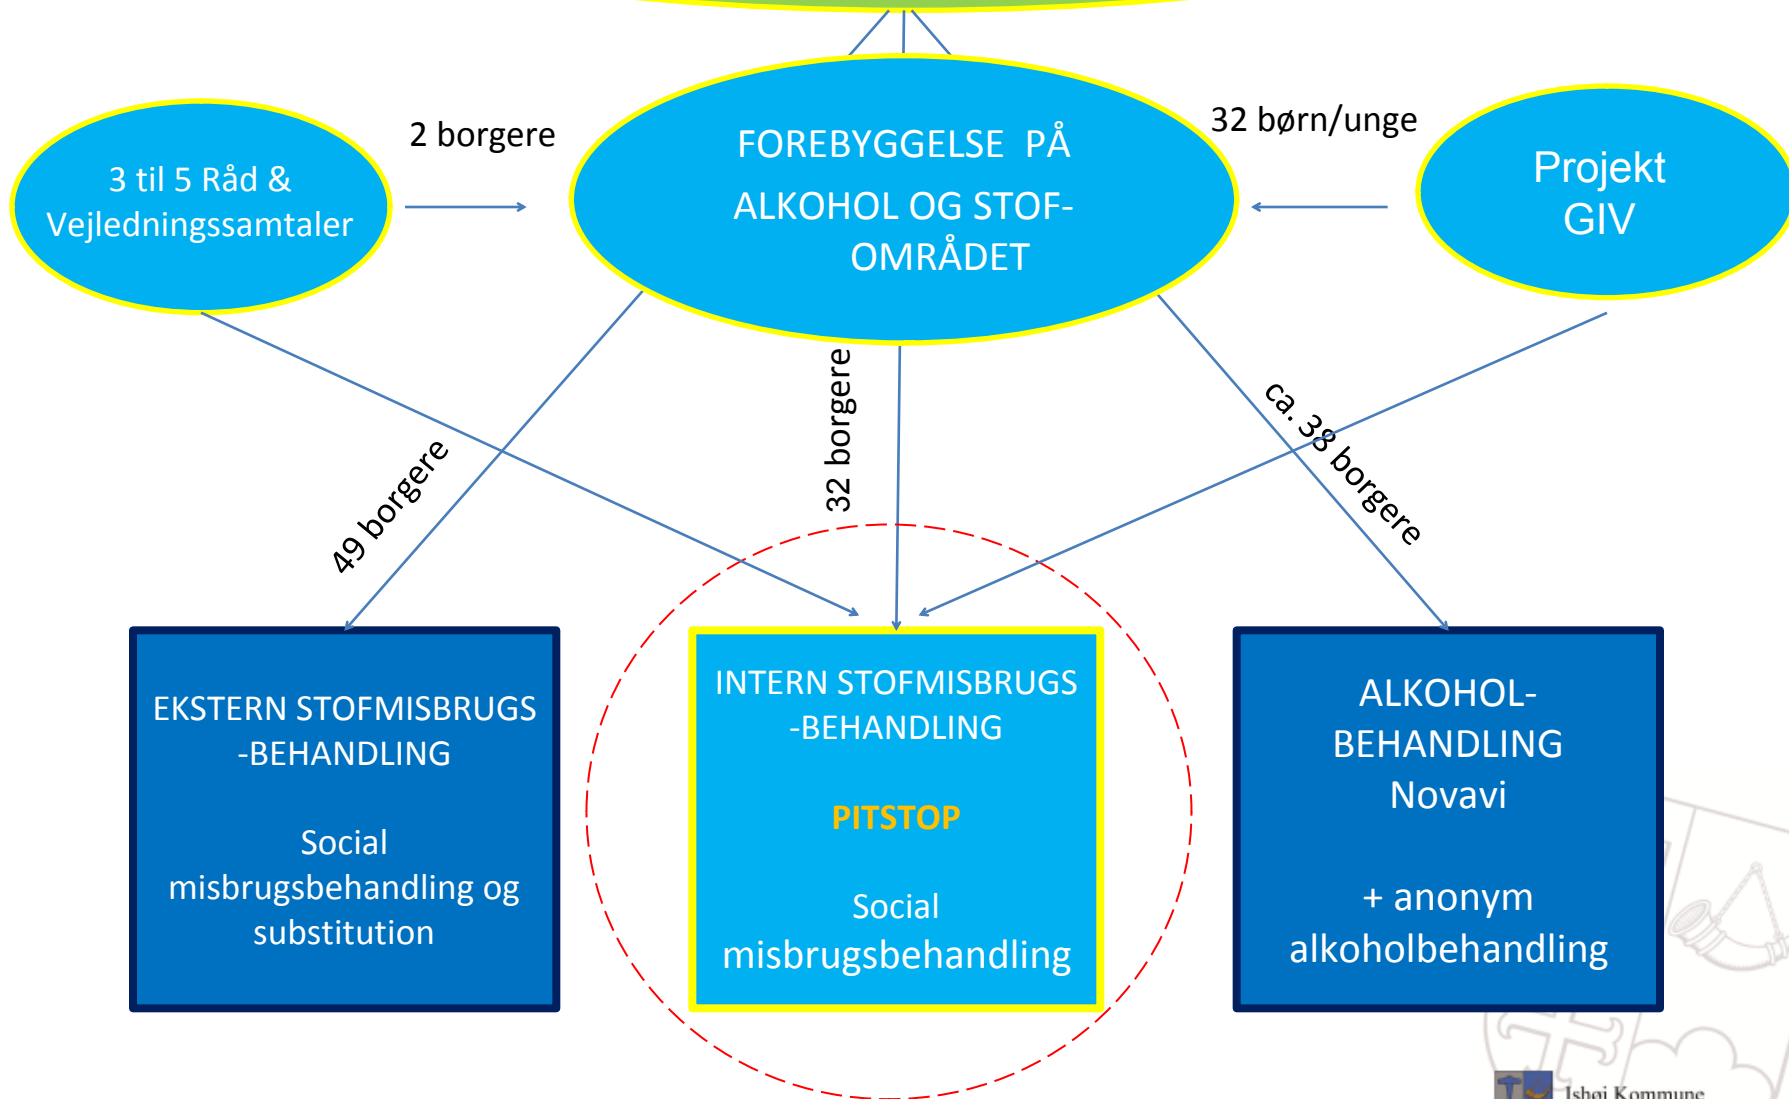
3 til 5 Råd & Vejledningssamtaler

2 borgere

FOREBYGGELSE PÅ ALKOHOL OG STOF-OMRÅDET

32 børn/unge

Projekt GIV

49 borgere

32 borgere

ca. 38 borgere

EKSTERN STOFMISBRUGS -BEHANDLING

Social misbrugsbehandling og substitution

INTERN STOFMISBRUGS -BEHANDLING

PITSTOP

Social misbrugsbehandling

ALKOHOL-BEHANDLING Novavi

+ anonym alkoholbehandling

Ishøj Kommune